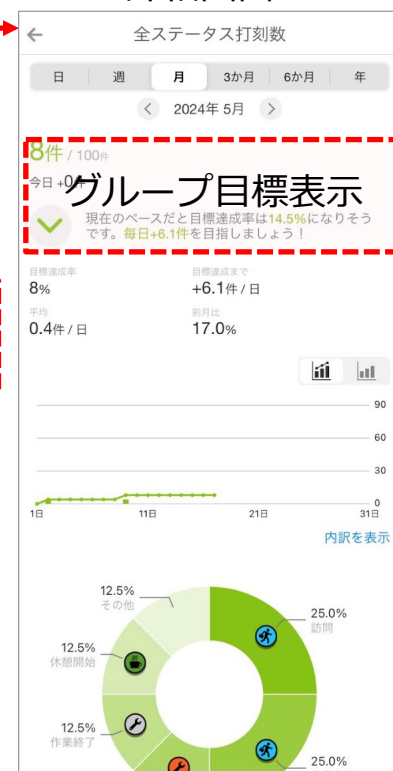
全ステータス打刻数

日 | 週 | 月 | 3か月 | 6か月 | 年

2024年 5月

8件 / 100件

今日 +0件

グループ目標表示

現在のペースだと目標達成率は14.5%になりそうです。毎日+6.1件を目指しましょう！

目標達成率
8%

目標達成まで
+6.1件 / 日

平均
0.4件 / 日

前月比
17.0%

90
60
30
0

1日
11日
21日
31日

内訳を表示

12.5%
その他

25.0%
訪問

12.5%
休憩開始

12.5%
作業終了

25.0%